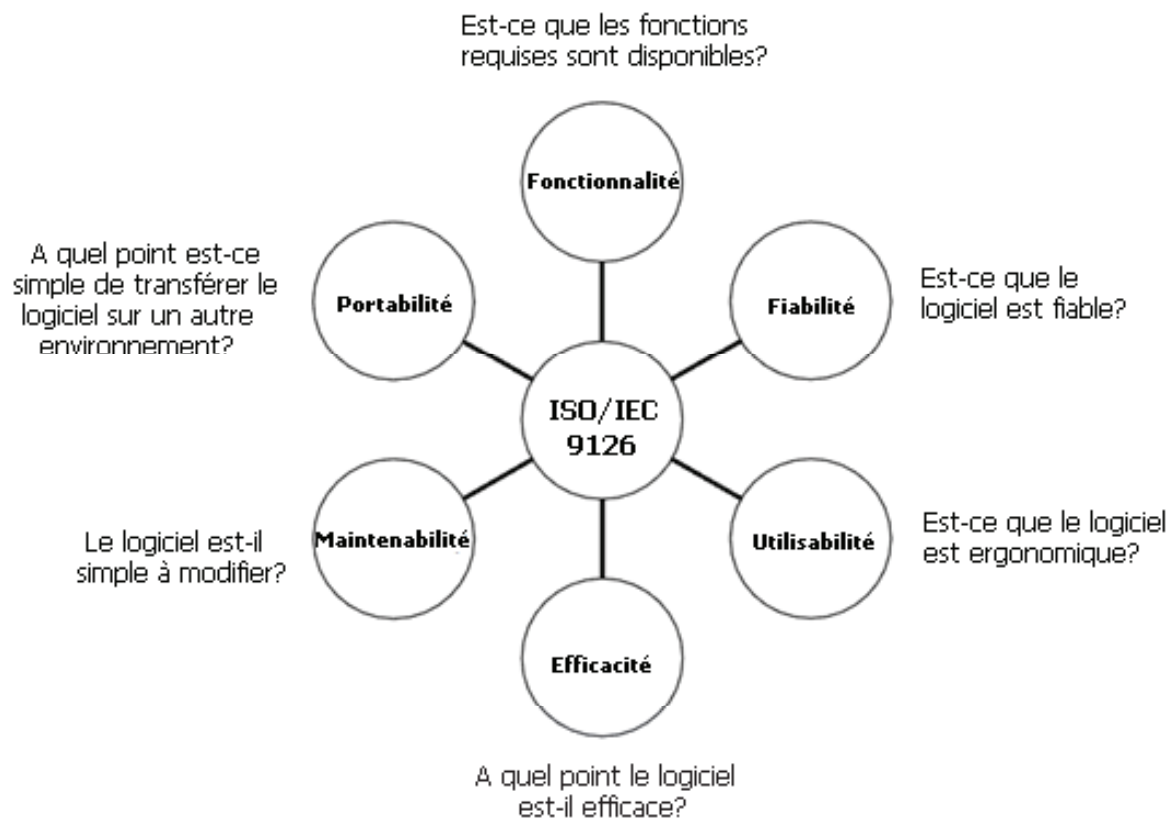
Est-ce que les fonctions requises sont disponibles?

Fonctionnalité

A quel point est-ce simple de transférer le logiciel sur un autre environnement?

Portabilité

Fiabilité

Est-ce que le logiciel est fiable?

ISO/IEC 9126

Le logiciel est-il simple à modifier?

Maintenabilité

Utilisabilité

Est-ce que le logiciel est ergonomique?

Efficacité

A quel point le logiciel est-il efficace?